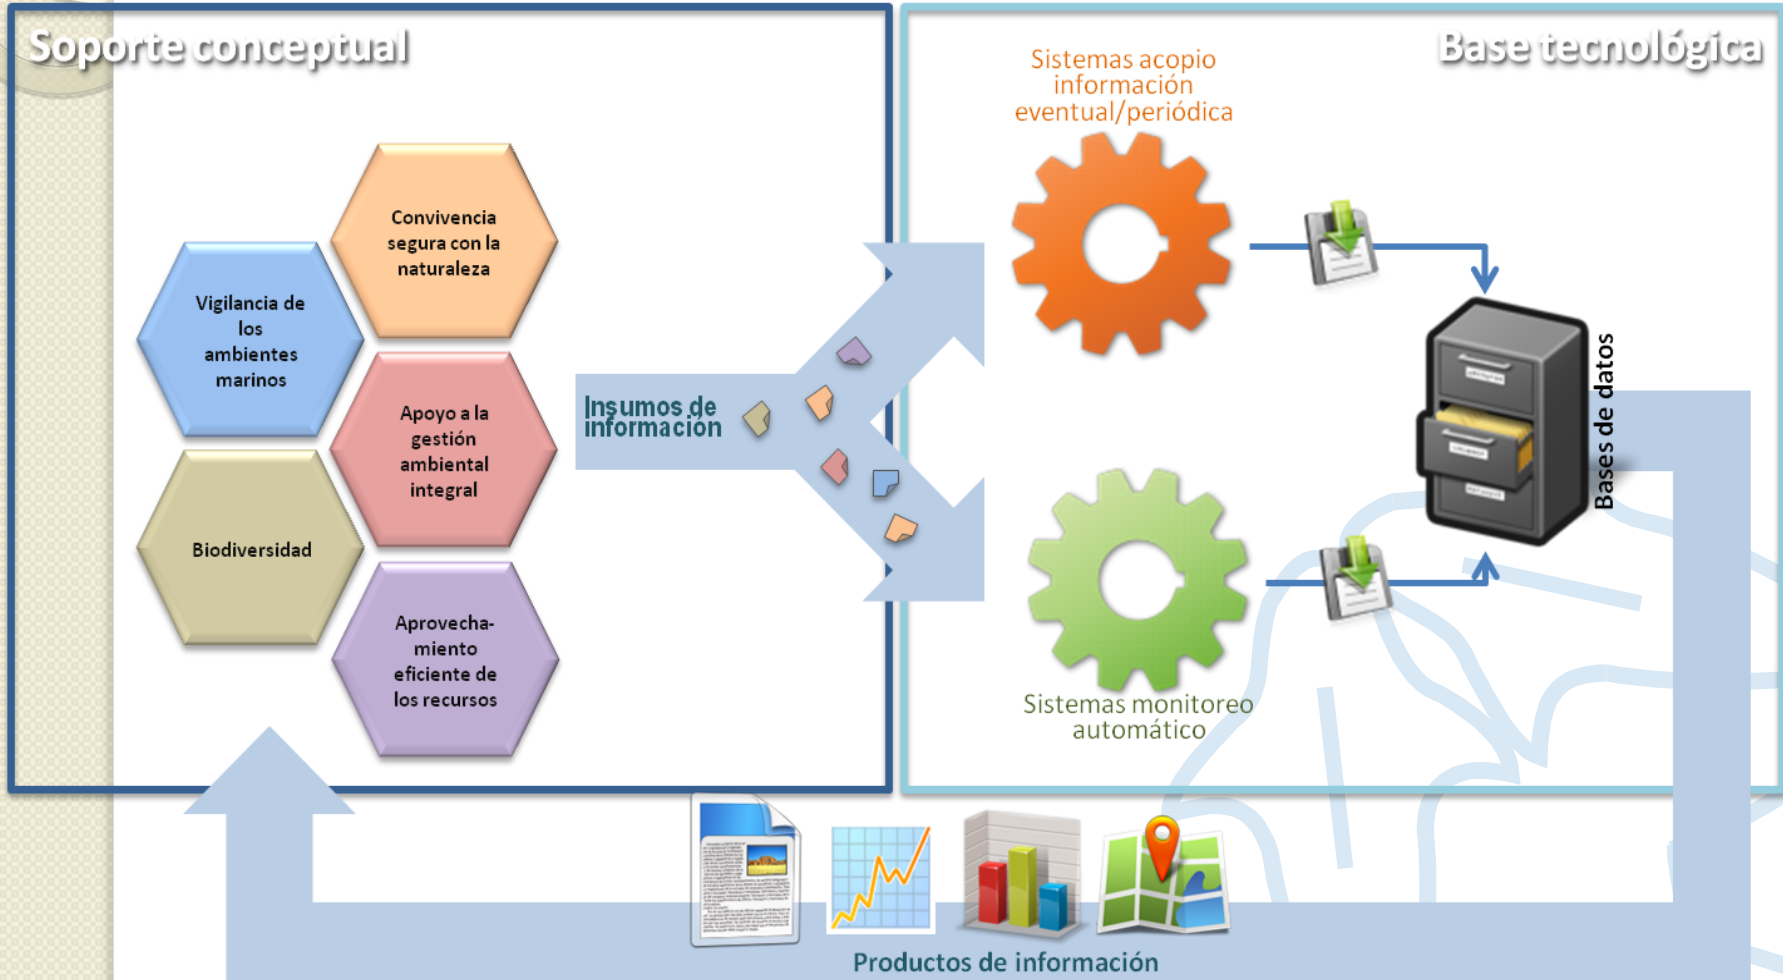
Soporte conceptual

Base tecnológica

Convivencia segura con la naturaleza

Vigilancia de los ambientes marinos

Apoyo a la gestión ambiental integral

Biodiversidad

Aprovechamiento eficiente de los recursos

Insumos de información

Sistemas acopio información eventual/periódica

Sistemas monitoreo automático

Bases de datos

Productos de información